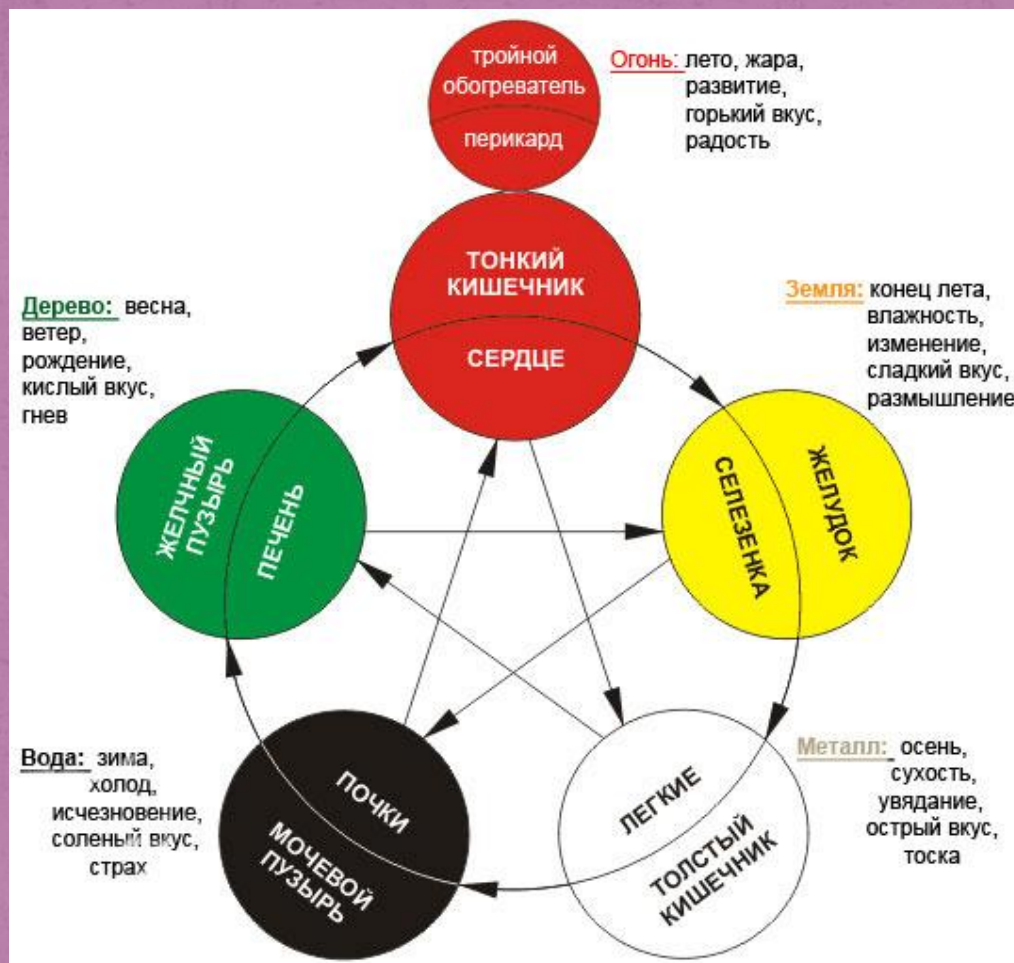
тройной обогреватель
перикард

Огонь: лето, жара, развитие, горький вкус, радость

ТОНКИЙ КИШЕЧНИК
СЕРДЦЕ

Дерево: весна, ветер, рождение, кислый вкус, гнев

Земля: конец лета, влажность, изменение, сладкий вкус, размышление

ЖЕЛЧНЫЙ ПУЗЫРЬ
ПЕЧЕНЬ

СЕЛЕЗЕНКА
ЖЕЛУДОК

Вода: зима, холод, исчезновение, соленый вкус, страх

Металл: осень, сухость, увядание, острый вкус, тоска

ПОЧКИ
МОЧЕВОЙ ПУЗЫРЬ

ЛЕГКИЕ
ТОЛСТЫЙ КИШЕЧНИК